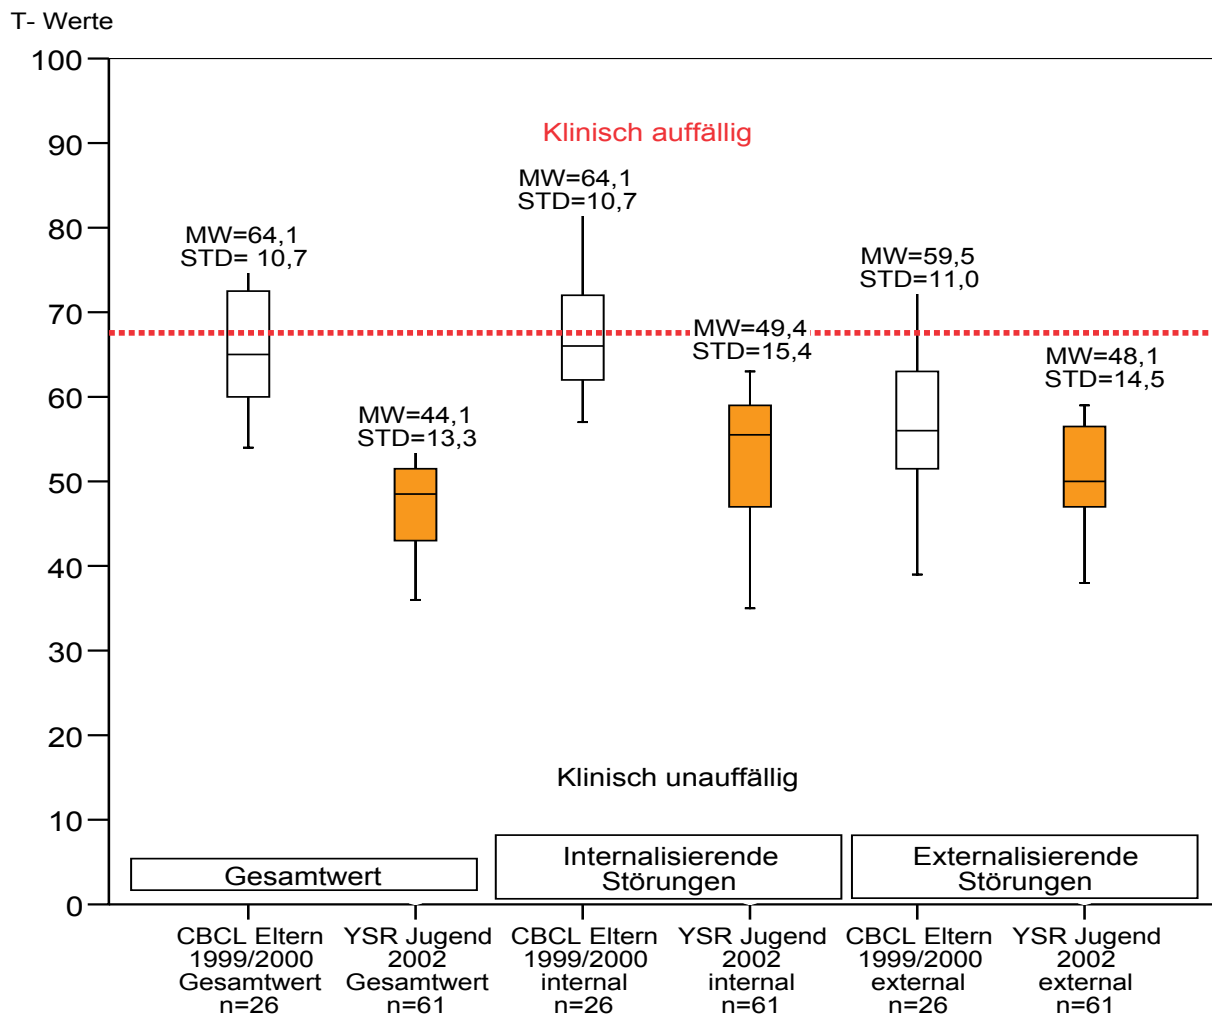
T- Werte

100
90
80
70
60
50
40
30
20
10
0

Klinisch auffällig

MW=64,1
STD= 10,7

MW=44,1
STD=13,3

MW=64,1
STD=10,7

MW=49,4
STD=15,4

MW=59,5
STD=11,0

MW=48,1
STD=14,5

Klinisch unauffällig

Gesamtwert

Internalisierende Störungen

Externalisierende Störungen

CBCL Eltern 1999/2000 Gesamtwert n=26

YSR Jugend 2002 Gesamtwert n=61

CBCL Eltern 1999/2000 internal n=26

YSR Jugend 2002 internal n=61

CBCL Eltern 1999/2000 external n=26

YSR Jugend 2002 external n=61